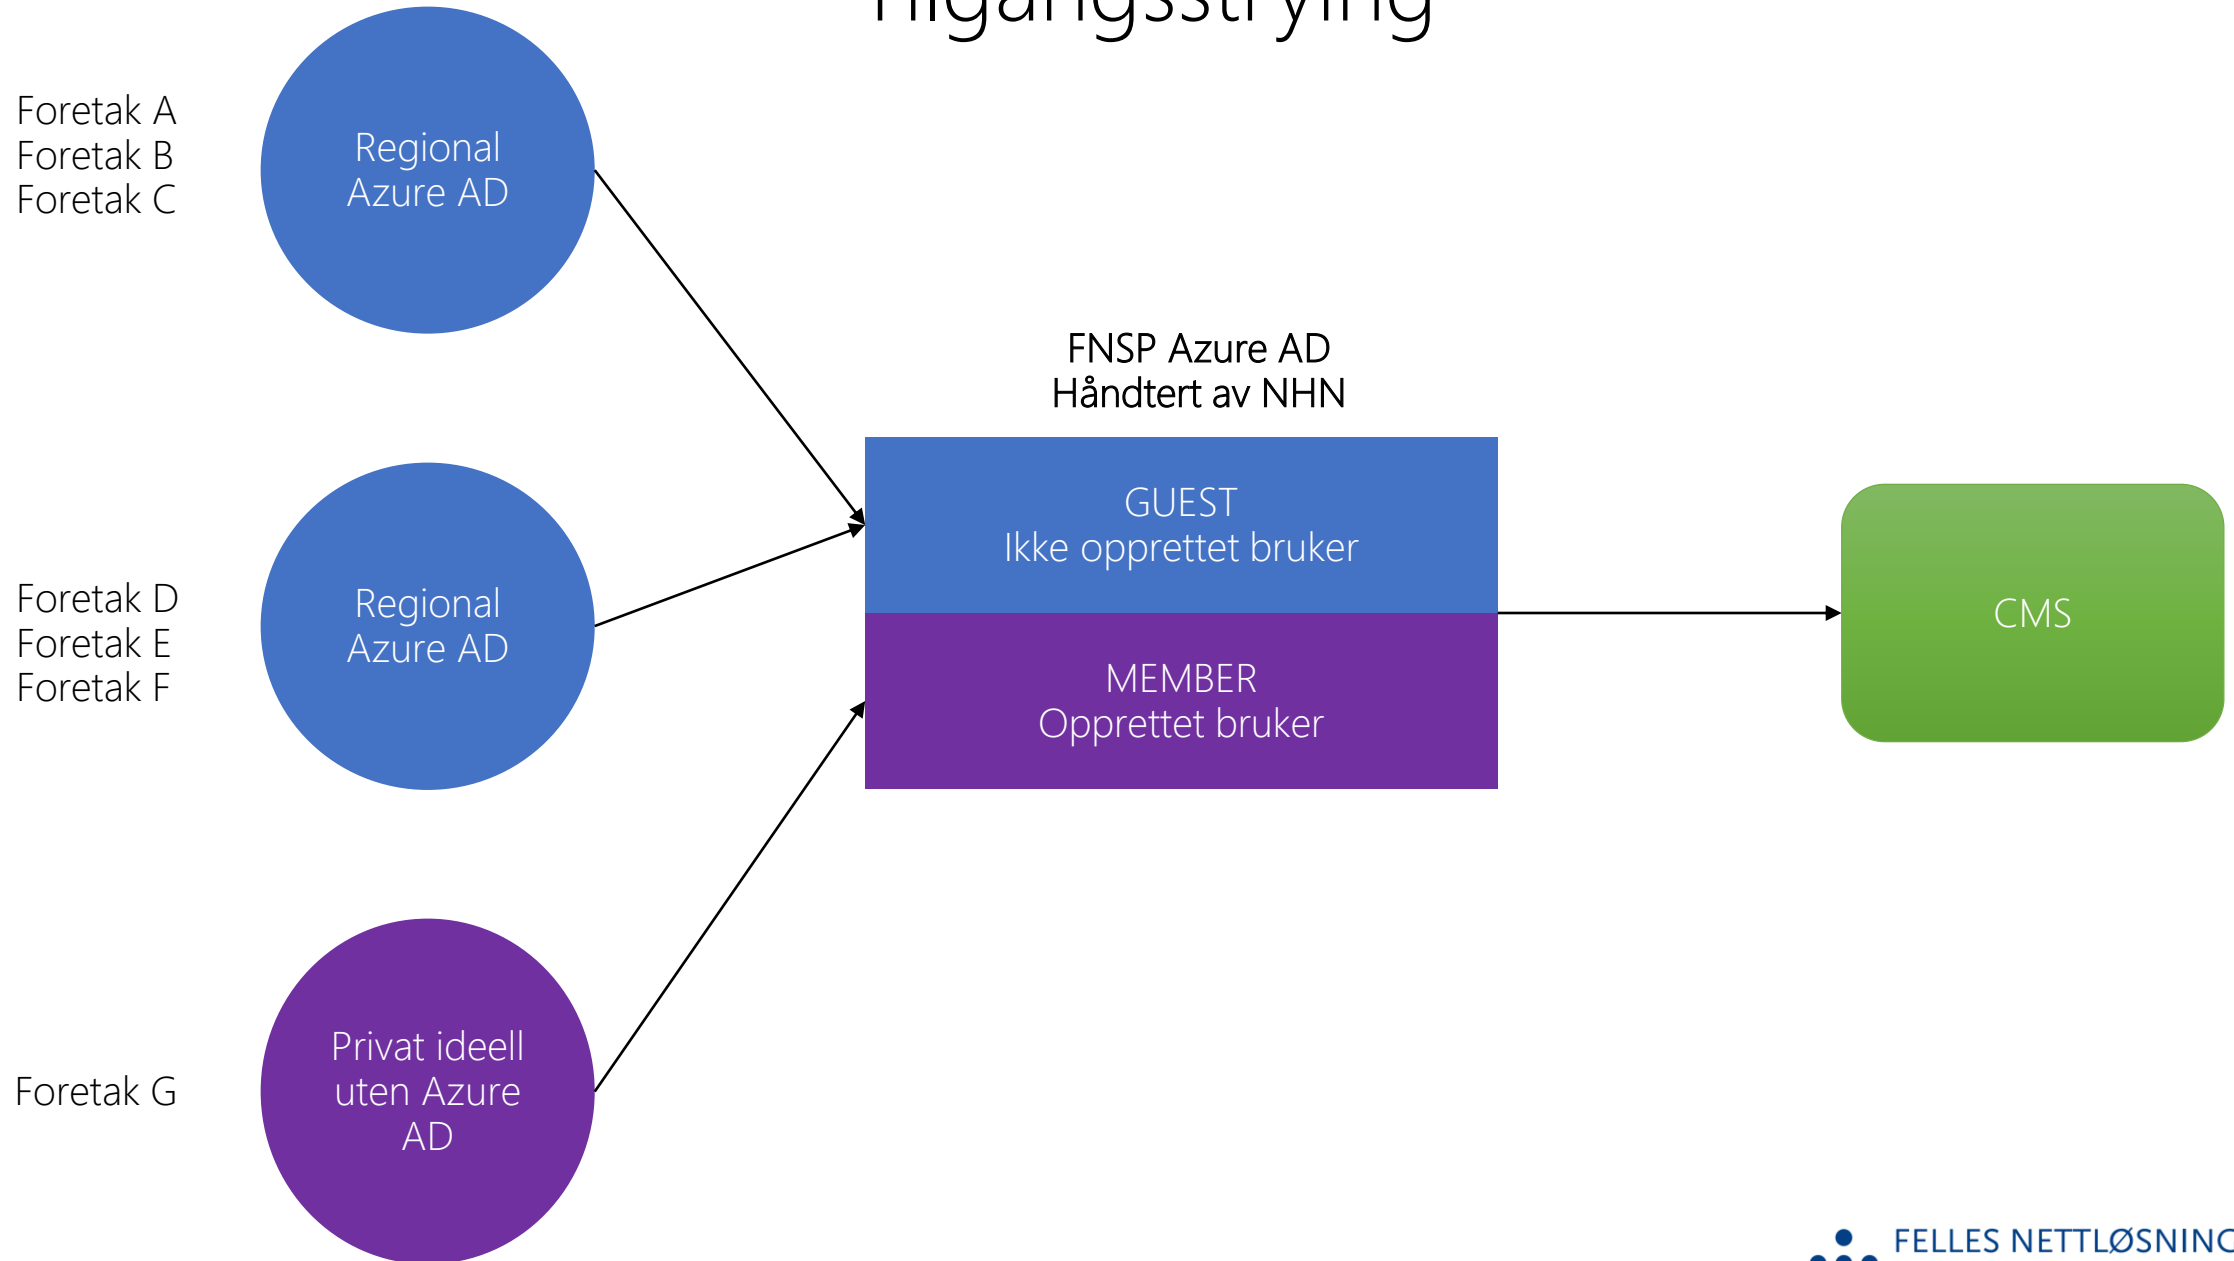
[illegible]

Foretak A
Foretak B
Foretak C

Regional Azure AD

FNSP Azure AD
Håndtert av NHN

GUEST
Ikke opprettet bruker

MEMBER
Opprettet bruker

CMS

Foretak D
Foretak E
Foretak F

Regional Azure AD

Foretak G

Privat ideell uten Azure AD

FELLES NETTLØSNIN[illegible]